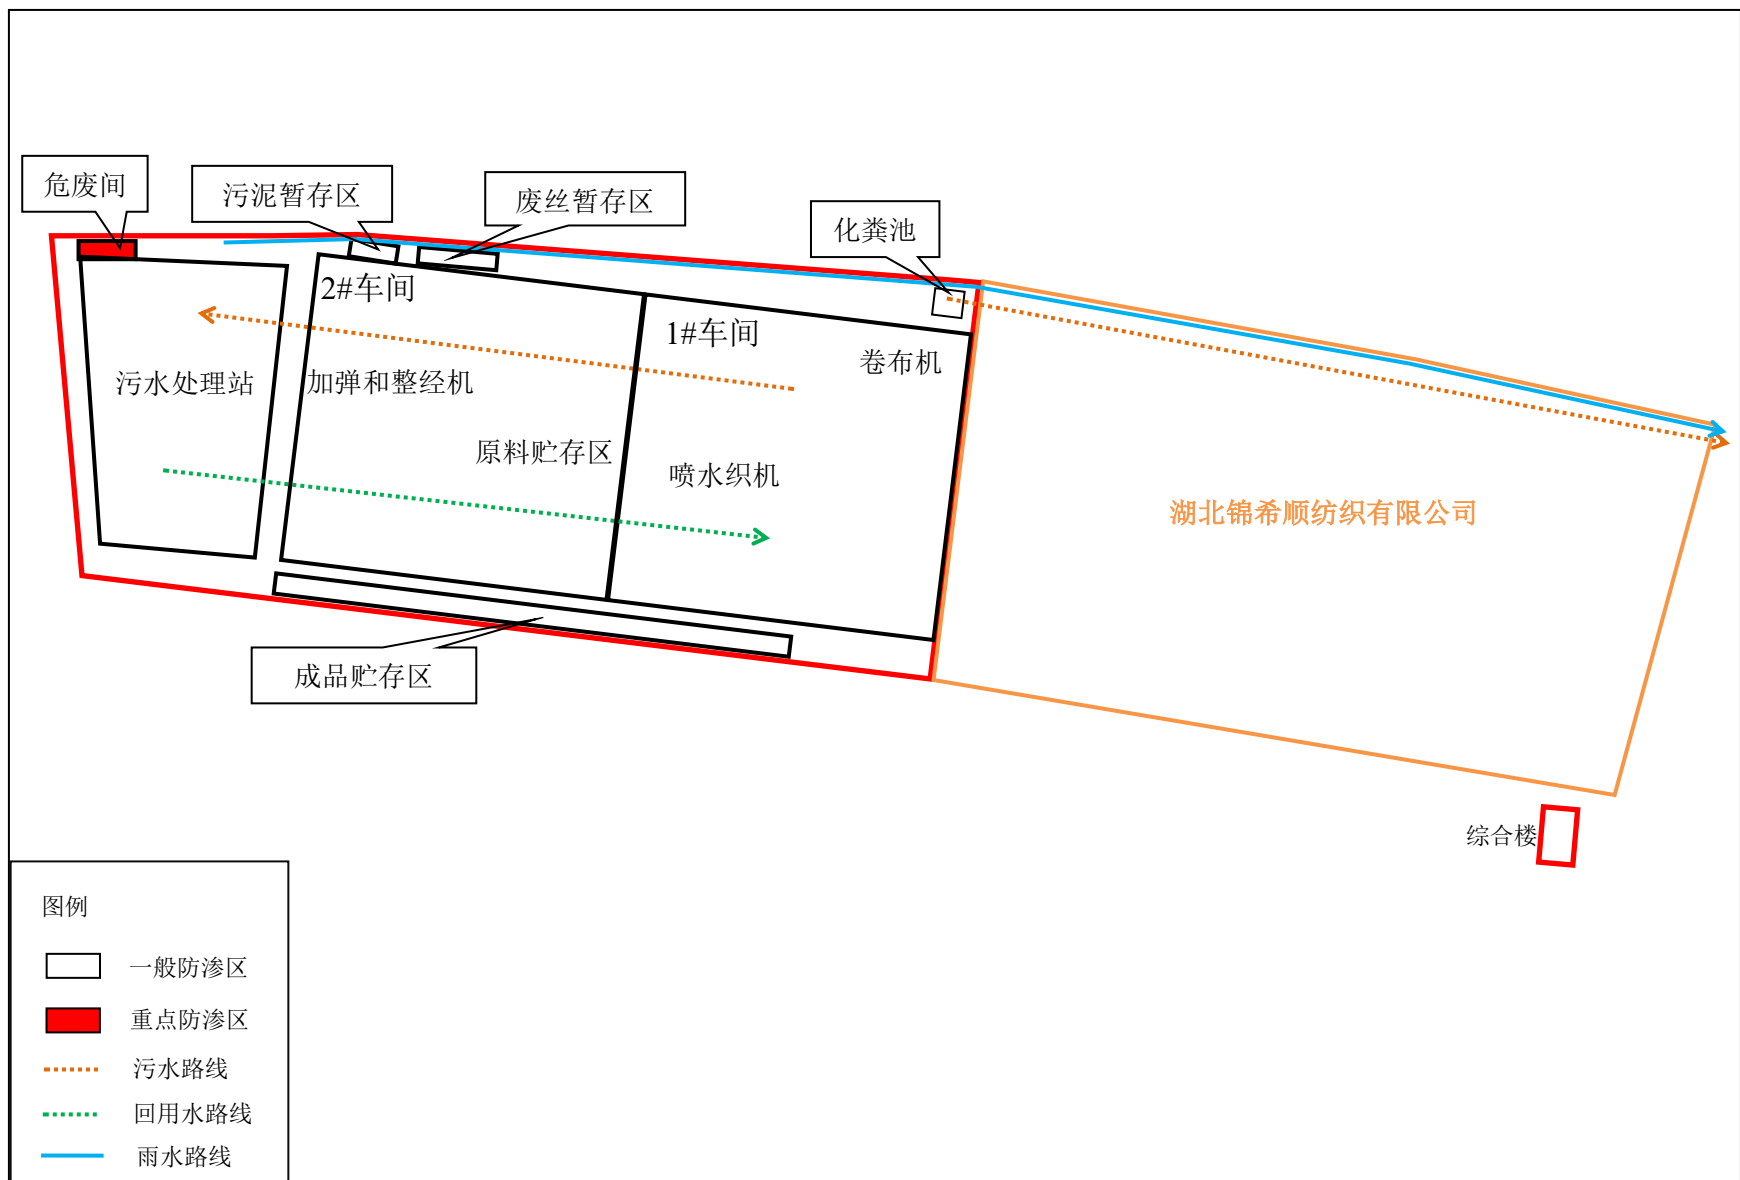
危废间

污泥暂存区

废丝暂存区

化粪池

2#车间

1#车间

卷布机

污水处理站

加弹和整经机

原料贮存区

喷水织机

湖北锦希顺纺织有限公司

成品贮存区

综合楼

图例

一般防渗区

重点防渗区

污水路线

回用水路线

雨水路线